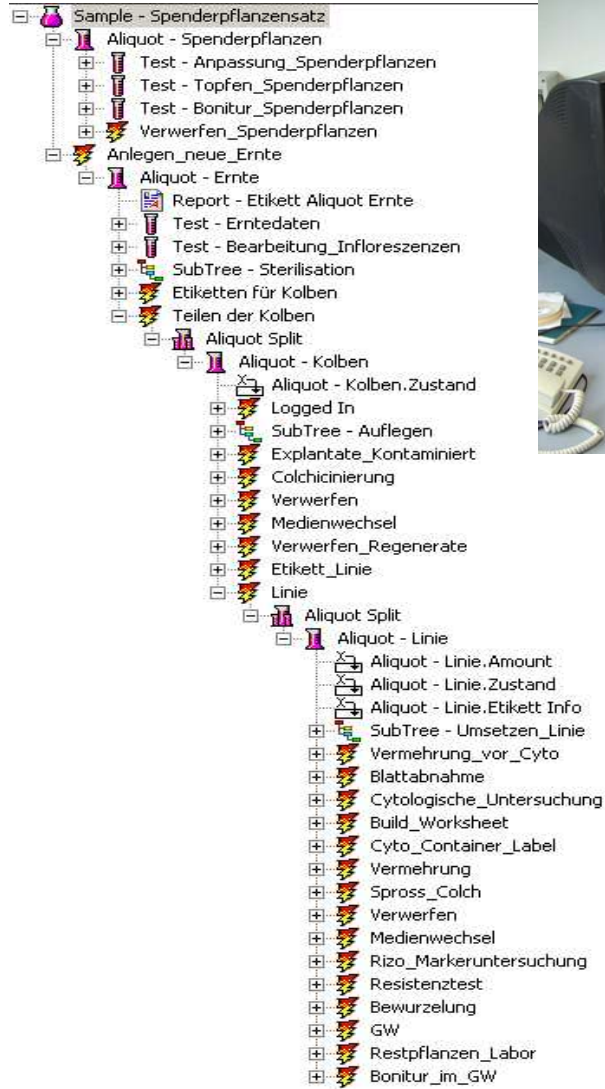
Sample - Spenderpflanzensatz
Aliquot - Spenderpflanzen
Test - Anpassung_Spenderpflanzen
Test - Topfen_Spenderpflanzen
Test - Bonitur_Spenderpflanzen
Verwerfen_Spenderpflanzen
Anlegen_neue_Ernte
Aliquot - Ernte
Report - Etikett Aliquot Ernte
Test - Erntedaten
Test - Bearbeitung_Infloreszenzen
SubTree - Sterilisation
Etiketten für Kolben
Teilen der Kolben
Aliquot Split
Aliquot - Kolben
Aliquot - Kolben.Zustand
Logged In
SubTree - Auflegen
Explantate_Kontaminiert
Colchicinierung
Verwerfen
Medienwechsel
Verwerfen_Regenerate
Etikett_Linie
Linie
Aliquot Split
Aliquot - Linie
Aliquot - Linie.Amount
Aliquot - Linie.Zustand
Aliquot - Linie.Etikett Info
SubTree - Umsetzen_Linie
Vermehrung_vor_Cyto
Blattabnahme
Cytologische_Untersuchung
Build_Worksheet
Cyto_Container_Label
Vermehrung
Spross_Colch
Verwerfen
Medienwechsel
Rizo_Markeruntersuchung
Resistenztest
Bewurzelung
GW
Restpflanzen_Labor
Bonitur_im_GW